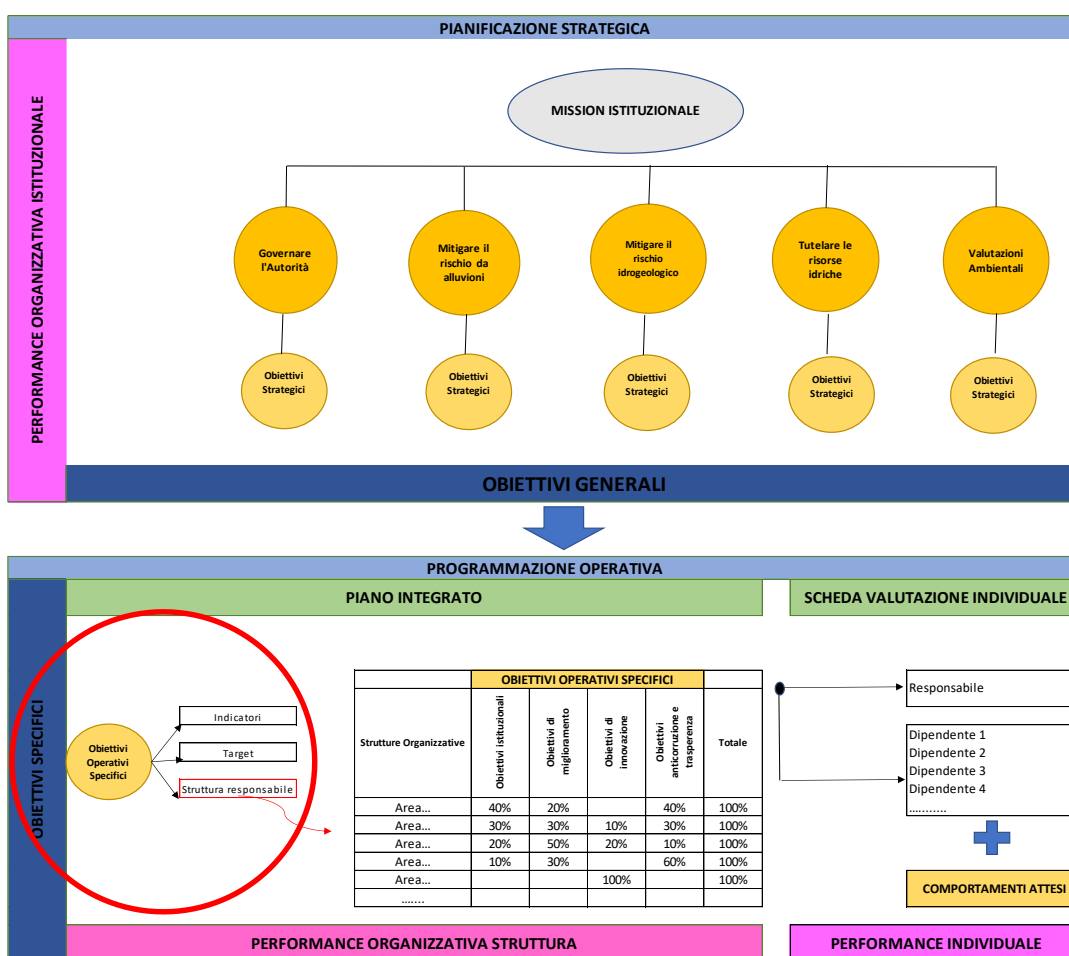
PIANIFICAZIONE STRATEGICA

PERFORMANCE ORGANIZZATIVA ISTITUZIONALE

MISSION ISTITUZIONALE

Governare l'Autorità

Mitigare il rischio da alluvioni

Mitigare il rischio idrogeologico

Tutelare le risorse idriche

Valutazioni Ambientali

Obiettivi Strategici

Obiettivi Strategici

Obiettivi Strategici

Obiettivi Strategici

Obiettivi Strategici

OBIETTIVI GENERALI

PROGRAMMAZIONE OPERATIVA

OBIETTIVI SPECIFICI

PIANO INTEGRATO

SCHEDA VALUTAZIONE INDIVIDUALE

Obiettivi Operativi Specifici

Indicatori

Target

Struttura responsabile

| | OBIETTIVI OPERATIVI SPECIFICI | | | | |
|---|---|---|---|---|---|
| Strutture Organizzative | Obiettivi istituzionali | Obiettivi di miglioramento | Obiettivi di innovazione | Obiettivi anticorruzione e trasperenza | Totale |
| Area... | 40% | 20% | | 40% | 100% |
| Area... | 30% | 30% | 10% | 30% | 100% |
| Area... | 20% | 50% | 20% | 10% | 100% |
| Area... | 10% | 30% | | 60% | 100% |
| Area... | | | 100% | | 100% |
| ....... | | | | | |

Responsabile

Dipendente 1
Dipendente 2
Dipendente 3
Dipendente 4
...........

COMPORTAMENTI ATTESI

PERFORMANCE ORGANIZZATIVA STRUTTURA

PERFORMANCE INDIVIDUALE